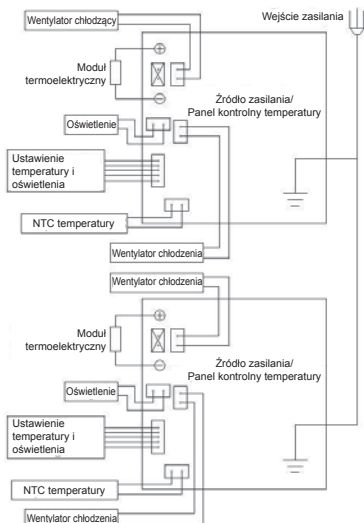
Wentylator chłodzący

Wejście zasilania

Moduł termoelektryczny

Źródło zasilania/ Panel kontrolny temperatury

Oświetlenie

Ustawienie temperatury i oświetlenia

NTC temperatury

Wentylator chłodzenia

Wentylator chłodzenia

Moduł termoelektryczny

Źródło zasilania/ Panel kontrolny temperatury

Oświetlenie

Ustawienie temperatury i oświetlenia

NTC temperatury

Wentylator chłodzenia